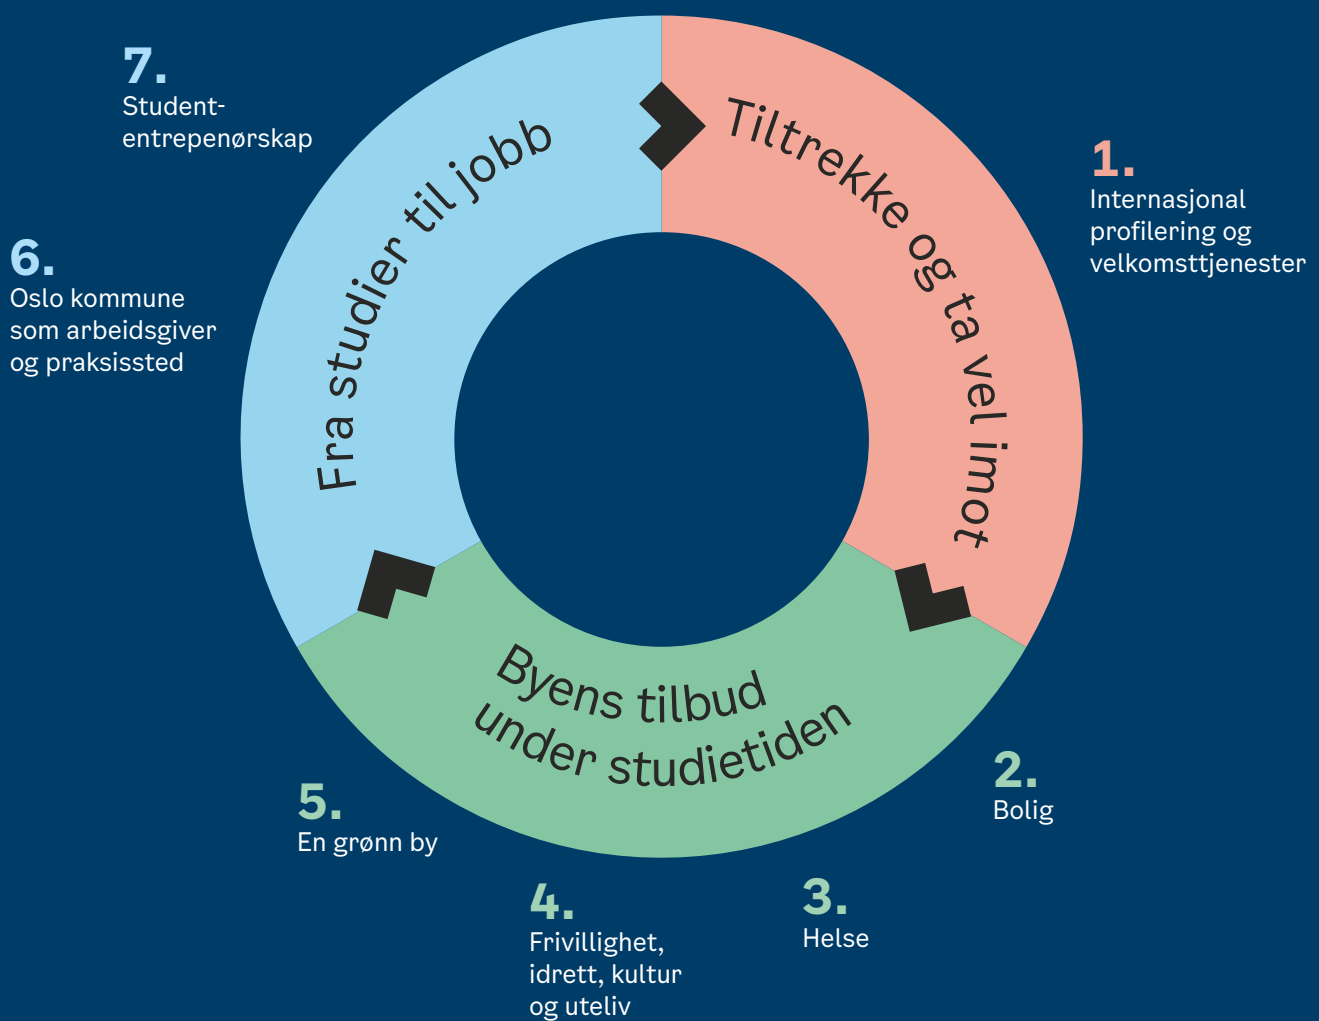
7.
Student-entrepenørskap

Fra studier til jobb

Tiltrekke og ta vel imot

1.
Internasjonal profilering og velkomsttjenester

6.
Oslo kommune som arbeidsgiver og praksissted

Byens tilbud under studietiden

2.
Bolig

5.
En grønn by

4.
Frivillighet, idrett, kultur og uteliv

3.
Helse